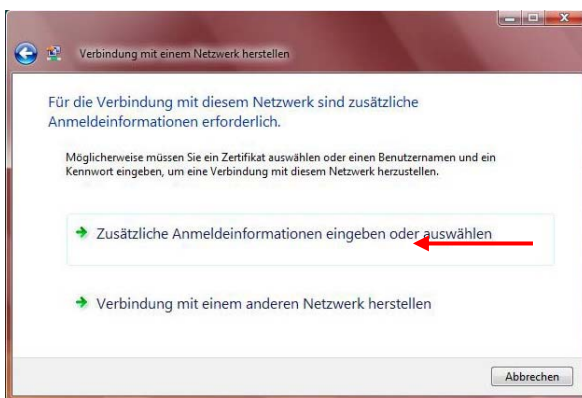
Verbindung mit einem Netzwerk herstellen

Für die Verbindung mit diesem Netzwerk sind zusätzliche Anmeldeinformationen erforderlich.

Möglicherweise müssen Sie ein Zertifikat auswählen oder einen Benutzernamen und ein Kennwort eingeben, um eine Verbindung mit diesem Netzwerk herzustellen.

Zusätzliche Anmeldeinformationen eingeben oder auswählen

Verbindung mit einem anderen Netzwerk herstellen

Abbrechen